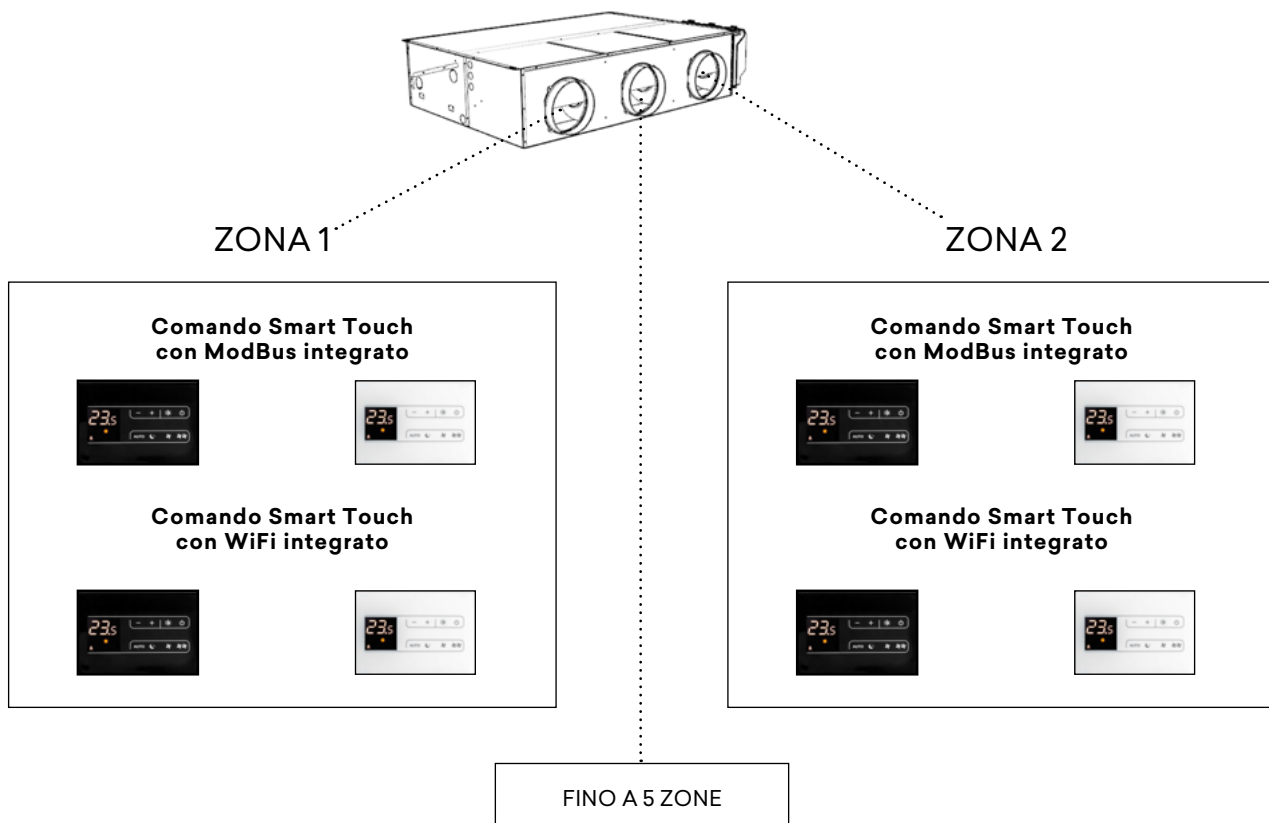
ZONA 1

Comando Smart Touch con ModBus integrato

23s

23s

Comando Smart Touch con WiFi integrato

23s

23s

ZONA 2

Comando Smart Touch con ModBus integrato

23s

23s

Comando Smart Touch con WiFi integrato

23s

23s

FINO A 5 ZONE